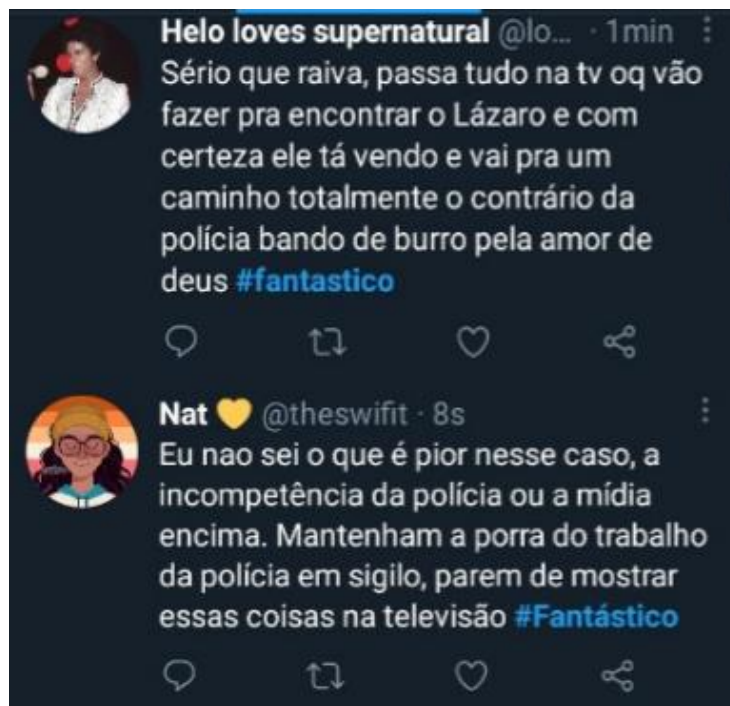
Helo loves supernatural @lo... · 1min

Sério que raiva, passa tudo na tv oq vão fazer pra encontrar o Lázaro e com certeza ele tá vendo e vai pra um caminho totalmente o contrário da polícia bando de burro pela amor de deus #fantastico

Nat 💛 @theswifit · 8s

Eu nao sei o que é pior nesse caso, a incompetência da polícia ou a mídia encima. Mantenham a porra do trabalho da polícia em sigilo, parem de mostrar essas coisas na televisão #Fantástico